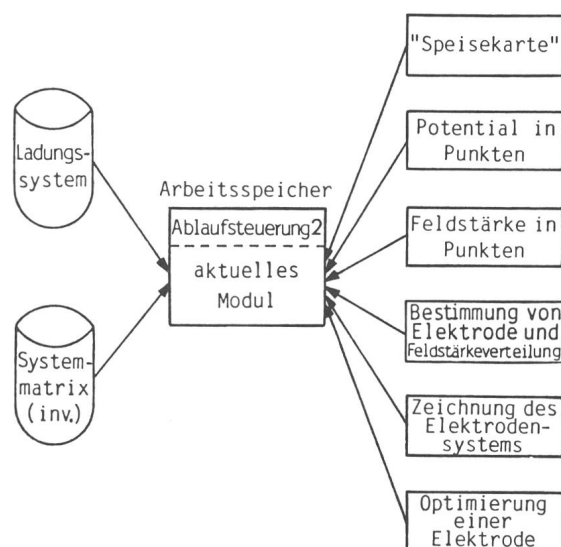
Ladungs-system

Systemmatrix (inv.)

Arbeitsspeicher

Ablaufsteuerung2

aktuelles Modul

"Speisekarte"

Potential in Punkten

Feldstärke in Punkten

Bestimmung von Elektrode und Feldstärkeverteilung

Zeichnung des Elektroden-systems

Optimierung einer Elektrode